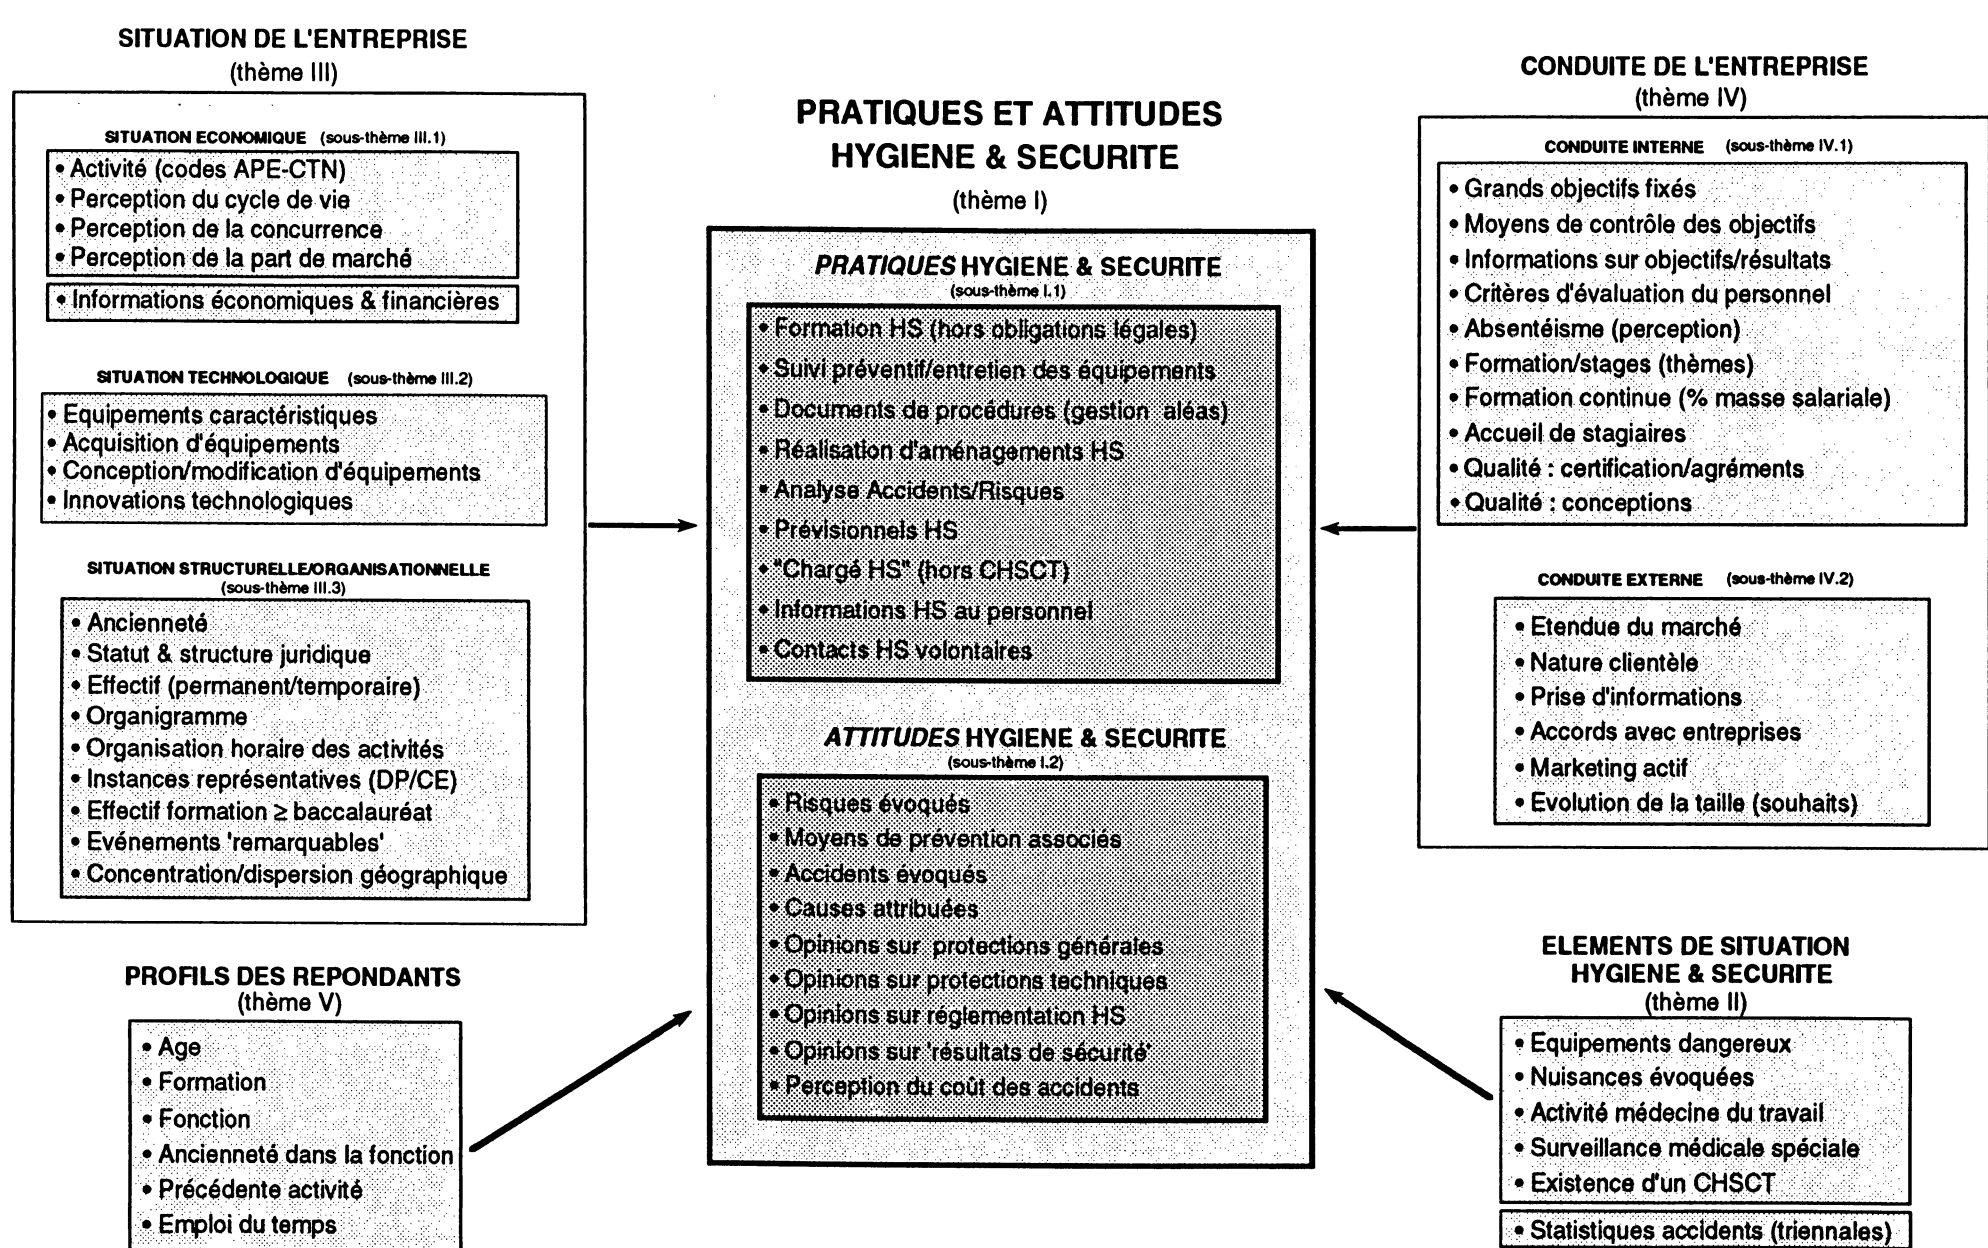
SITUATION DE L'ENTREPRISE
(thème III)

SITUATION ECONOMIQUE (sous-thème III.1)

• Activité (codes APE-CTN)
• Perception du cycle de vie
• Perception de la concurrence
• Perception de la part de marché

• Informations économiques & financières

SITUATION TECHNOLOGIQUE (sous-thème III.2)

• Equipements caractéristiques
• Acquisition d'équipements
• Conception/modification d'équipements
• Innovations technologiques

SITUATION STRUCTURELLE/ORGANISATIONNELLE
(sous-thème III.3)

• Ancienneté
• Statut & structure juridique
• Effectif (permanent/temporaire)
• Organigramme
• Organisation horaire des activités
• Instances représentatives (DP/CE)
• Effectif formation ≥ baccalauréat
• Evénements 'remarquables'
• Concentration/dispersion géographique

PROFILS DES REPONDANTS
(thème V)

• Age
• Formation
• Fonction
• Ancienneté dans la fonction
• Précédente activité
• Emploi du temps

PRATIQUES ET ATTITUDES
HYGIENE & SECURITE
(thème I)

PRATIQUES HYGIENE & SECURITE
(sous-thème I.1)

• Formation HS (hors obligations légales)
• Suivi préventif/entretien des équipements
• Documents de procédures (gestion aléas)
• Réalisation d'aménagements HS
• Analyse Accidents/Risques
• Prévisionnels HS
• "Chargé HS" (hors CHSCT)
• Informations HS au personnel
• Contacts HS volontaires

ATTITUDES HYGIENE & SECURITE
(sous-thème I.2)

• Risques évoqués
• Moyens de prévention associés
• Accidents évoqués
• Causes attribuées
• Opinions sur protections générales
• Opinions sur protections techniques
• Opinions sur réglementation HS
• Opinions sur 'résultats de sécurité'
• Perception du coût des accidents

CONDUITE DE L'ENTREPRISE
(thème IV)

CONDUITE INTERNE (sous-thème IV.1)

• Grands objectifs fixés
• Moyens de contrôle des objectifs
• Informations sur objectifs/résultats
• Critères d'évaluation du personnel
• Absentéisme (perception)
• Formation/stages (thèmes)
• Formation continue (% masse salariale)
• Accueil de stagiaires
• Qualité : certification/agréments
• Qualité : conceptions

CONDUITE EXTERNE (sous-thème IV.2)

• Etendue du marché
• Nature clientèle
• Prise d'informations
• Accords avec entreprises
• Marketing actif
• Evolution de la taille (souhaits)

ELEMENTS DE SITUATION
HYGIENE & SECURITE
(thème II)

• Equipements dangereux
• Nuisances évoquées
• Activité médecine du travail
• Surveillance médicale spéciale
• Existence d'un CHSCT

• Statistiques accidents (triennales)